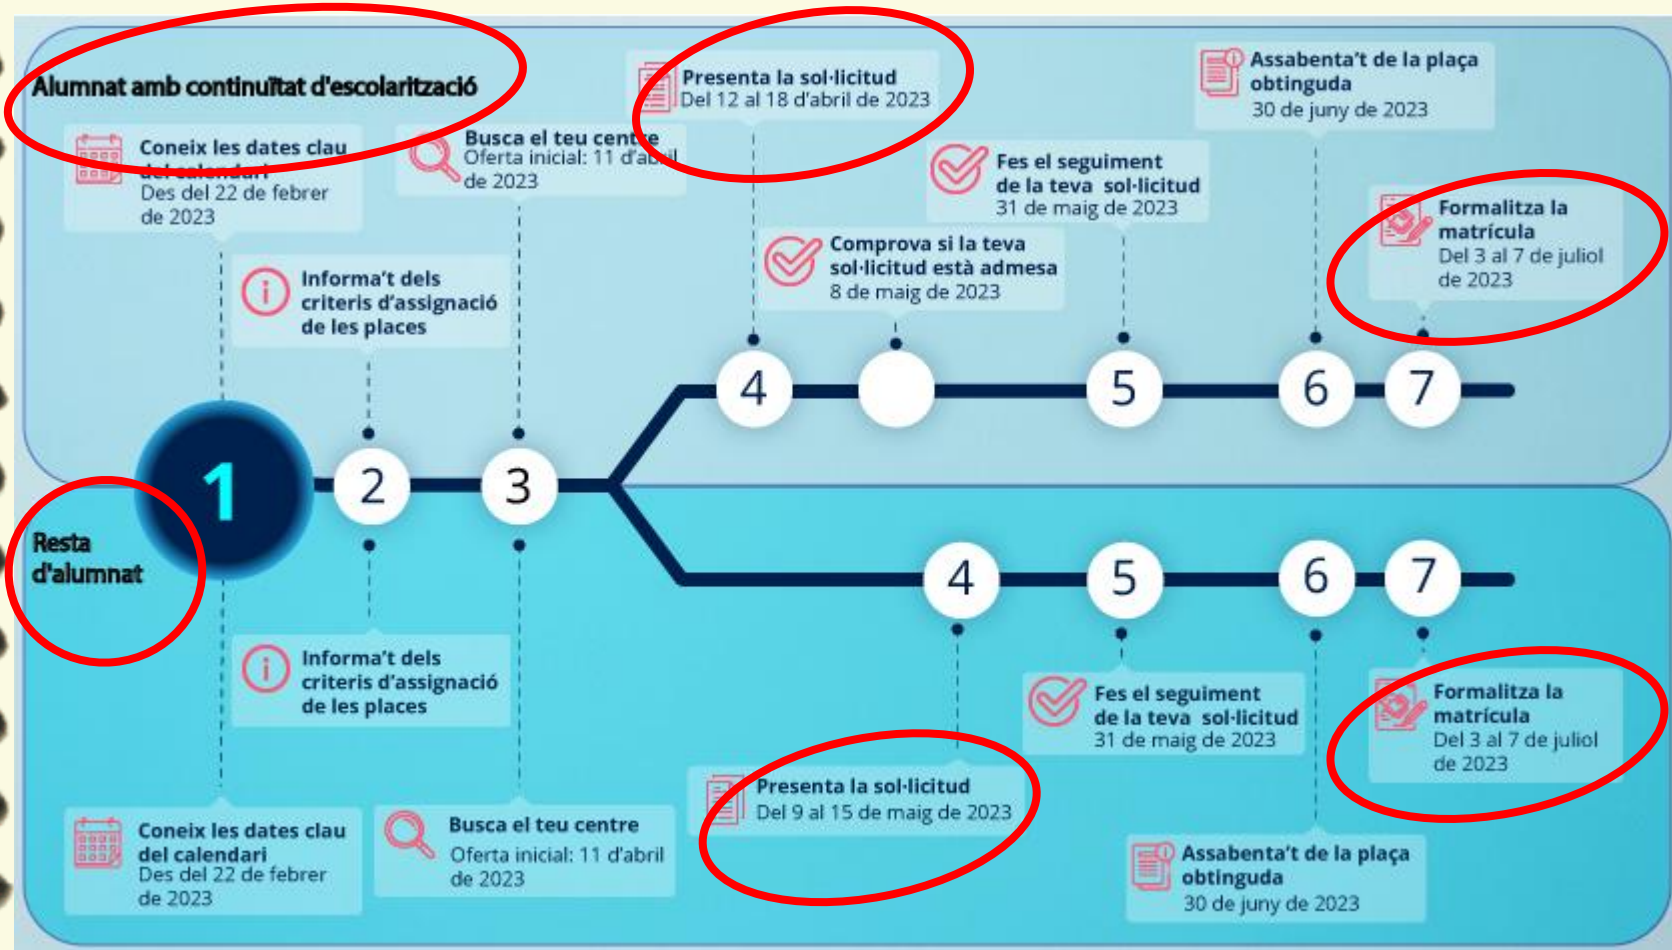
Alumnat amb continuïtat d'escolarització

Coneix les dates clau del calendari
Des del 22 de febrer de 2023

Busca el teu centre
Oferta inicial: 11 d'abril de 2023

Presenta la sol·licitud
Del 12 al 18 d'abril de 2023

Assabenta't de la plaça obtinguda
30 de juny de 2023

Fes el seguiment de la teva sol·licitud
31 de maig de 2023

Formalitza la matrícula
Del 3 al 7 de juliol de 2023

Informa't dels criteris d'assignació de les places

Comprova si la teva sol·licitud està admesa
8 de maig de 2023

4

5

6

7

1

2

3

Resta d'alumnat

4

5

6

7

Informa't dels criteris d'assignació de les places

Fes el seguiment de la teva sol·licitud
31 de maig de 2023

Formalitza la matrícula
Del 3 al 7 de juliol de 2023

Presenta la sol·licitud
Del 9 al 15 de maig de 2023

Coneix les dates clau del calendari
Des del 22 de febrer de 2023

Busca el teu centre
Oferta inicial: 11 d'abril de 2023

Assabenta't de la plaça obtinguda
30 de juny de 2023